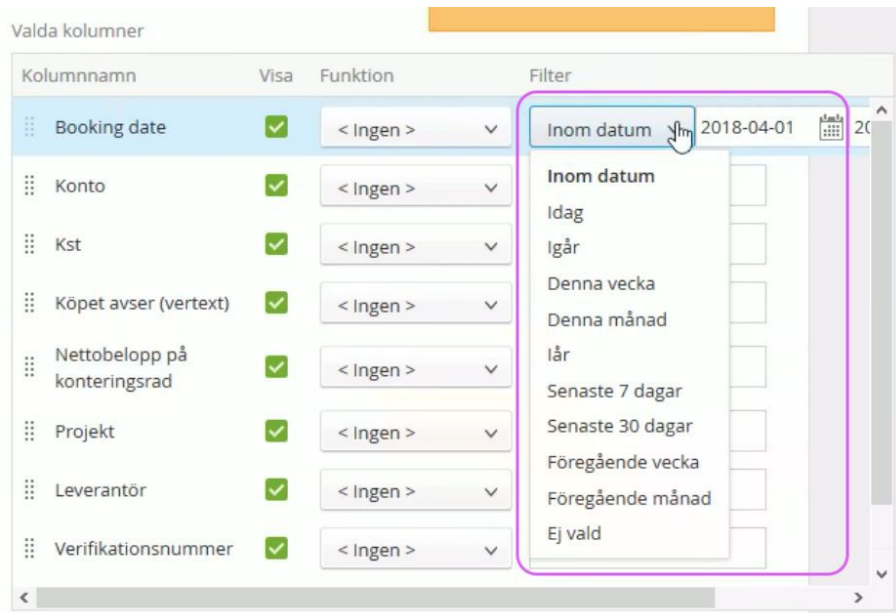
Valda kolumner

| Kolumnnamn | Visa | Funktion | Filter |
|---|---|---|---|
| Booking date | | < Ingen > | Inom datum 2018-04-01 20 |
| Konto | | < Ingen > | |
| Kst | | < Ingen > | |
| Köpet avser (vertext) | | < Ingen > | |
| Nettobelopp på konteringsrad | | < Ingen > | |
| Projekt | | < Ingen > | |
| Leverantör | | < Ingen > | |
| Verifikationsnummer | | < Ingen > | |

Inom datum
Idag
Igår
Denna vecka
Denna månad
I år
Senaste 7 dagar
Senaste 30 dagar
Föregående vecka
Föregående månad
Ej vald